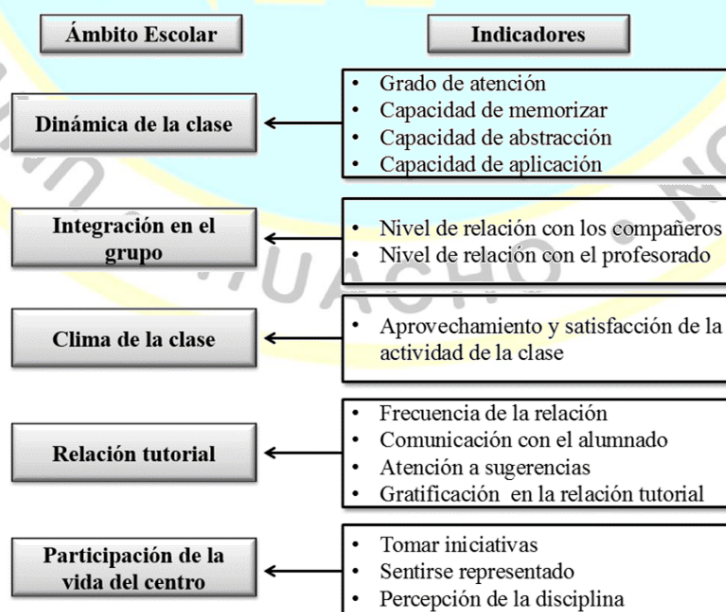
| Ámbito Escolar | Indicadores |
|---|---|
| Dinámica de la clase | • Grado de atención<br>• Capacidad de memorizar<br>• Capacidad de abstracción<br>• Capacidad de aplicación |
| Integración en el grupo | • Nivel de relación con los compañeros<br>• Nivel de relación con el profesorado |
| Clima de la clase | • Aprovechamiento y satisfacción de la actividad de la clase |
| Relación tutorial | • Frecuencia de la relación<br>• Comunicación con el alumnado<br>• Atención a sugerencias<br>• Gratificación en la relación tutorial |
| Participación de la vida del centro | • Tomar iniciativas<br>• Sentirse representado<br>• Percepción de la disciplina |

UACHO